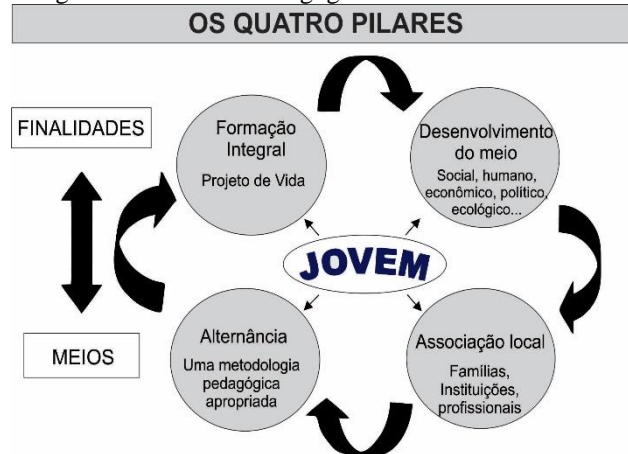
OS QUATRO PILARES

FINALIDADES

Formação Integral
Projeto de Vida

Desenvolvimento do meio
Social, humano, econômico, político, ecológico...

JOVEM

MEIOS

Alternância
Uma metodologia pedagógica apropriada

Associação local
Famílias, Instituições, profissionais